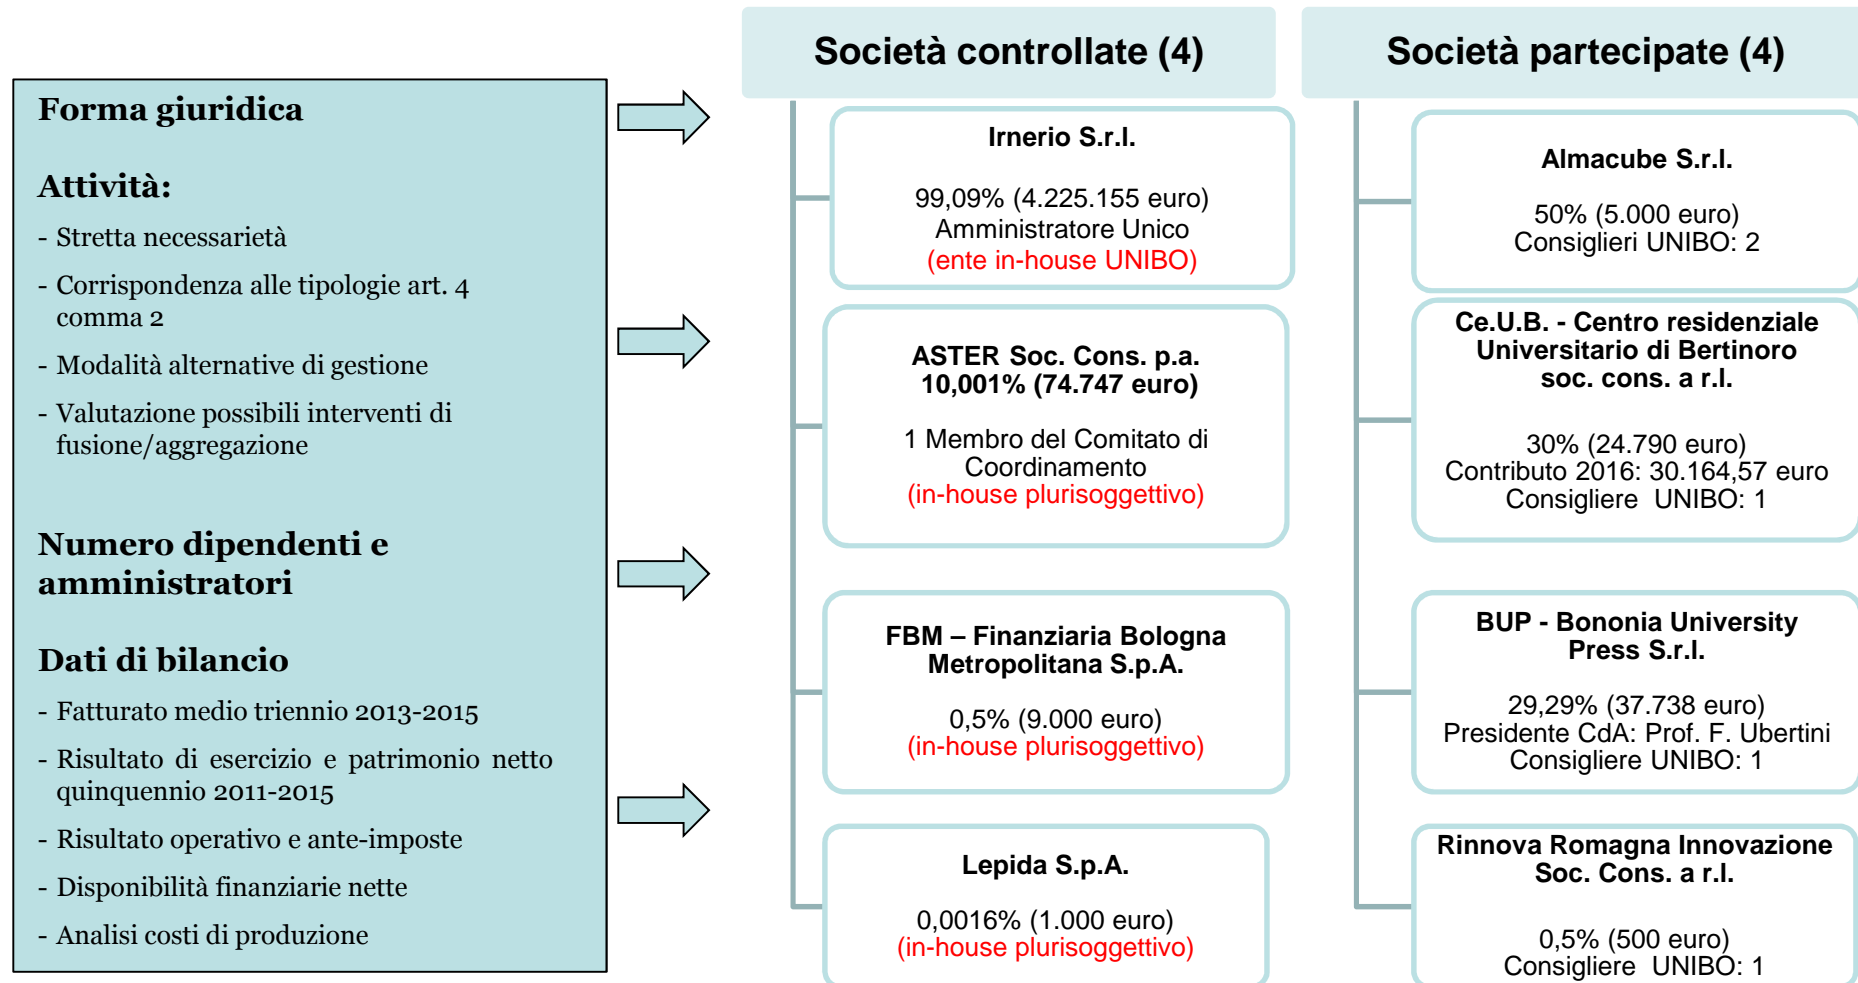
Forma giuridica

Attività:

- Stretta necessarietà

- Corrispondenza alle tipologie art. 4 comma 2

- Modalità alternative di gestione

- Valutazione possibili interventi di fusione/aggregazione

Numero dipendenti e amministratori

Dati di bilancio

- Fatturato medio triennio 2013-2015

- Risultato di esercizio e patrimonio netto quinquennio 2011-2015

- Risultato operativo e ante-imposte

- Disponibilità finanziarie nette

- Analisi costi di produzione

Società controllate (4)

Irnerio S.r.l.

99,09% (4.225.155 euro)
Amministratore Unico
(ente in-house UNIBO)

ASTER Soc. Cons. p.a.
10,001% (74.747 euro)

1 Membro del Comitato di Coordinamento
(in-house plurisoggettivo)

FBM – Finanziaria Bologna Metropolitana S.p.A.

0,5% (9.000 euro)
(in-house plurisoggettivo)

Lepida S.p.A.

0,0016% (1.000 euro)
(in-house plurisoggettivo)

Società partecipate (4)

Almacube S.r.l.

50% (5.000 euro)
Consiglieri UNIBO: 2

Ce.U.B. - Centro residenziale Universitario di Bertinoro soc. cons. a r.l.

30% (24.790 euro)
Contributo 2016: 30.164,57 euro
Consigliere UNIBO: 1

BUP - Bononia University Press S.r.l.

29,29% (37.738 euro)
Presidente CdA: Prof. F. Ubertini
Consigliere UNIBO: 1

Rinnova Romagna Innovazione Soc. Cons. a r.l.

0,5% (500 euro)
Consigliere UNIBO: 1